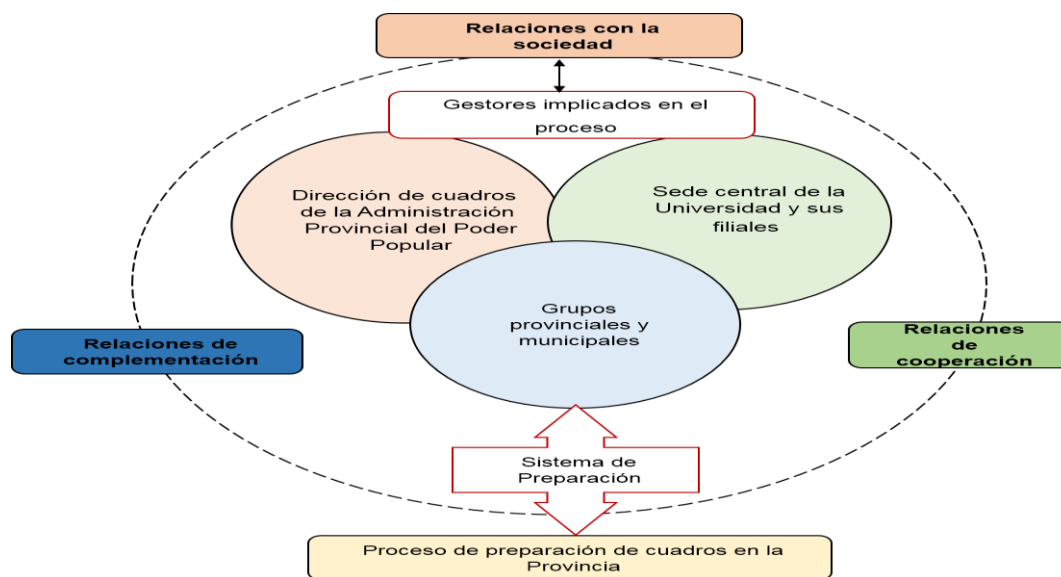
Relaciones con la sociedad

Gestores implicados en el proceso

Dirección de cuadros de la Administración Provincial del Poder Popular

Sede central de la Universidad y sus filiales

Grupos provinciales y municipales

Relaciones de complementación

Relaciones de cooperación

Sistema de Preparación

Proceso de preparación de cuadros en la Provincia